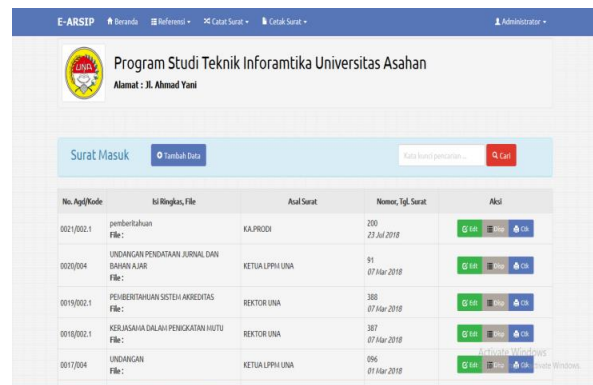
E-ARSIP Beranda Referensi Catat Surat Cetak Surat Administrator

UNA

Program Studi Teknik Inforamtika Universitas Asahan

Alamat : Jl. Ahmad Yani

Surat Masuk Tambah Data

Kata kunci pencarian ... Cari

| No. Agd/Kode | Isi Ringkas, File | Asal Surat | Nomor, Tgl. Surat | Aksi |
|---|---|---|---|---|
| 0021/002.1 | pemberitahuan File : | KA.PRODI | 200 23 Jul 2018 | Edit Disp Ctk |
| 0020/004 | UNDANGAN PENDATAAN JURNAL DAN BAHAN AJAR File : | KETUA LPPM UNA | 91 07 Mar 2018 | Edit Disp Ctk |
| 0019/002.1 | PEMBERITAHUAN SISTEM AKREDITAS File : | REKTOR UNA | 388 07 Mar 2018 | Edit Disp Ctk |
| 0018/002.1 | KERJASAMA DALAM PENIGKATAN MUTU File : | REKTOR UNA | 387 07 Mar 2018 | Edit Disp Ctk |
| 0017/004 | UNDANGAN File : | KETUA LPPM UNA | 096 01 Mar 2018 | Edit Disp Ctk |

Activate Windows
Go to Settings to activate Windows.